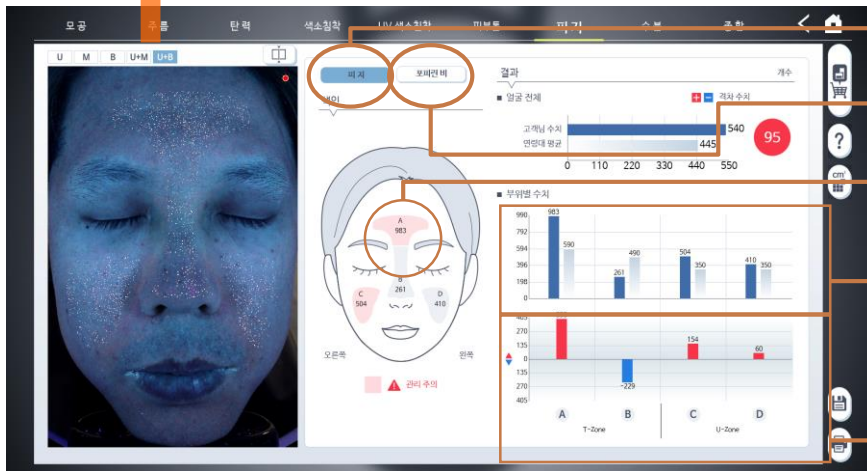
모공 주름 탄력 색소침착 UV 색소침착 피부톤 피지 수분 종합

U M B U+M U+B

피지 포피린비

결과 개수

세이

■ 얼굴 전체

객차 수치

고객님 수치 540

연령대 평균 445

95

0 110 220 330 440 550

■ 부위별 수치

A 983

B 261

C 504

D 410

오른쪽 왼쪽

관리 주의

990
792
594
396
198
0

983 590
261 490
504 350
410 350

405
270
135
0
135
270
405

393
-229
154
60

A B C D

T-Zone U-Zone